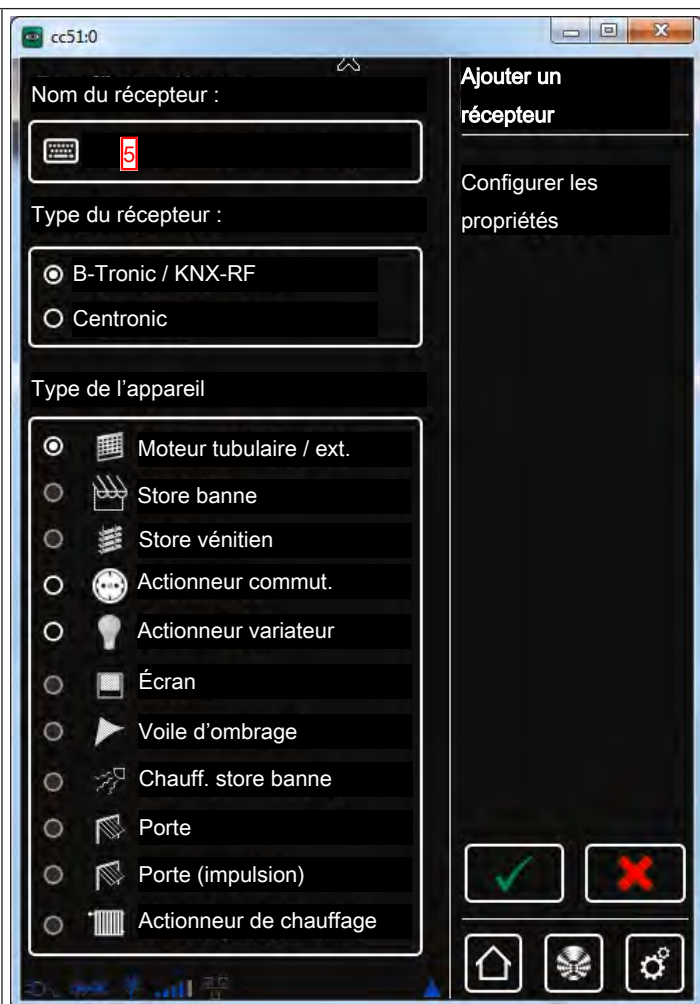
cc51:0

Nom du récepteur :

5

Type du récepteur :

B-Tronic / KNX-RF

Centronic

Type de l'appareil

Moteur tubulaire / ext.

Store banne

Store vénitien

Actionneur commut.

Actionneur variateur

Écran

Voile d'ombrage

Chauff. store banne

Porte

Porte (impulsion)

Actionneur de chauffage

Ajouter un récepteur

Configurer les propriétés